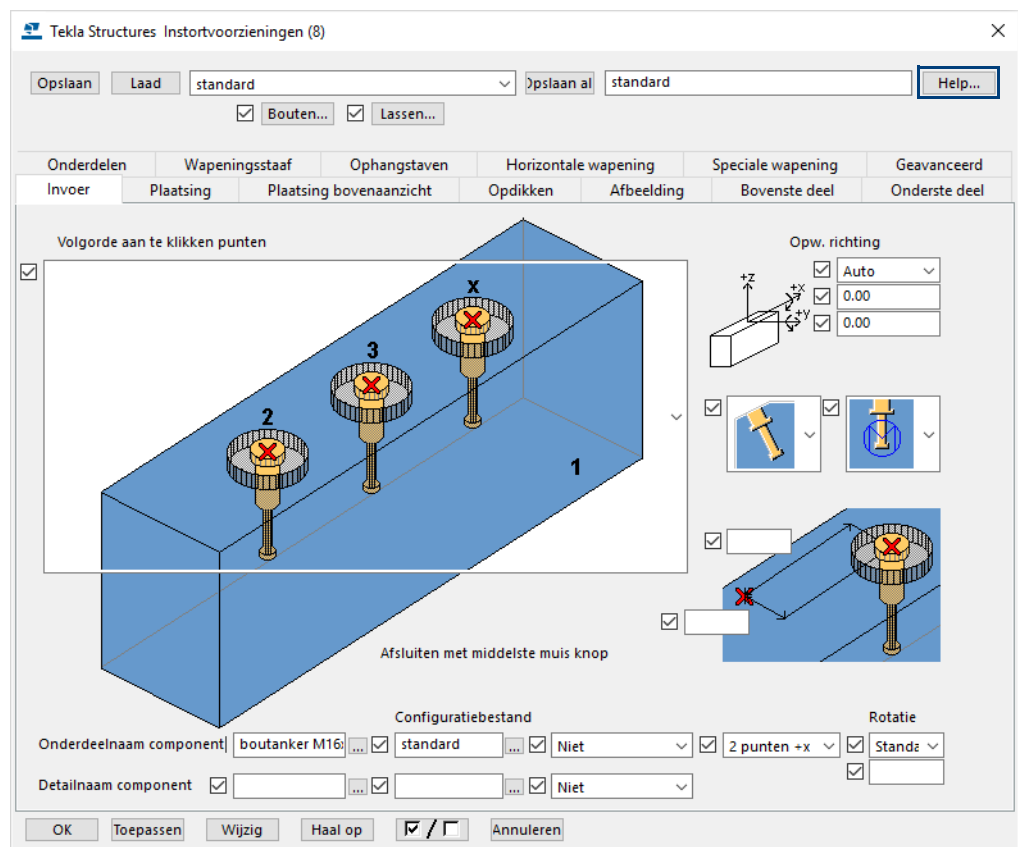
Tekla Structures Instortvoorzieningen (8)

Opslaan Laad standard Opslaan al standard Help...

Bouten... Lassen...

Onderdelen Wapeningsstaaf Ophangstaven Horizontale wapening Speciale wapening Geavanceerd

Invoer Plaatsing Plaatsing bovenaanzicht Opdikken Afbeelding Bovenste deel Onderste deel

Volgorde aan te klikken punten

x

3

2

1

Opw. richting

Auto

+z

+x

+y

0.00

0.00

Afsluiten met middelste muis knop

Configuratiebestand

Rotatie

Onderdeelnaam component boutanker M16 ... standard ... Niet 2 punten +x Standa

Detailnaam component ... ... Niet

OK Toepassen Wijzig Haal op / Annuleren